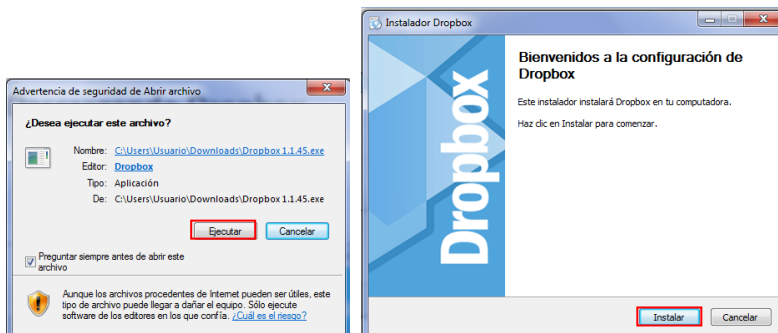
Advertencia de seguridad de Abrir archivo

¿Desea ejecutar este archivo?

Nombre: C:\Users\Usuario\Downloads\Dropbox 1.1.45.exe
Editor: Dropbox
Tipo: Aplicación
De: C:\Users\Usuario\Downloads\Dropbox 1.1.45.exe

Ejecutar
Cancelar

Preguntar siempre antes de abrir este archivo

Aunque los archivos procedentes de Internet pueden ser útiles, este tipo de archivo puede llegar a dañar el equipo. Sólo ejecute software de los editores en los que confía. ¿Cuál es el riesgo?

Instalador Dropbox

Bienvenidos a la configuración de Dropbox

Este instalador instalará Dropbox en tu computadora.

Haz clic en Instalar para comenzar.

Dropbox

Instalar
Cancelar